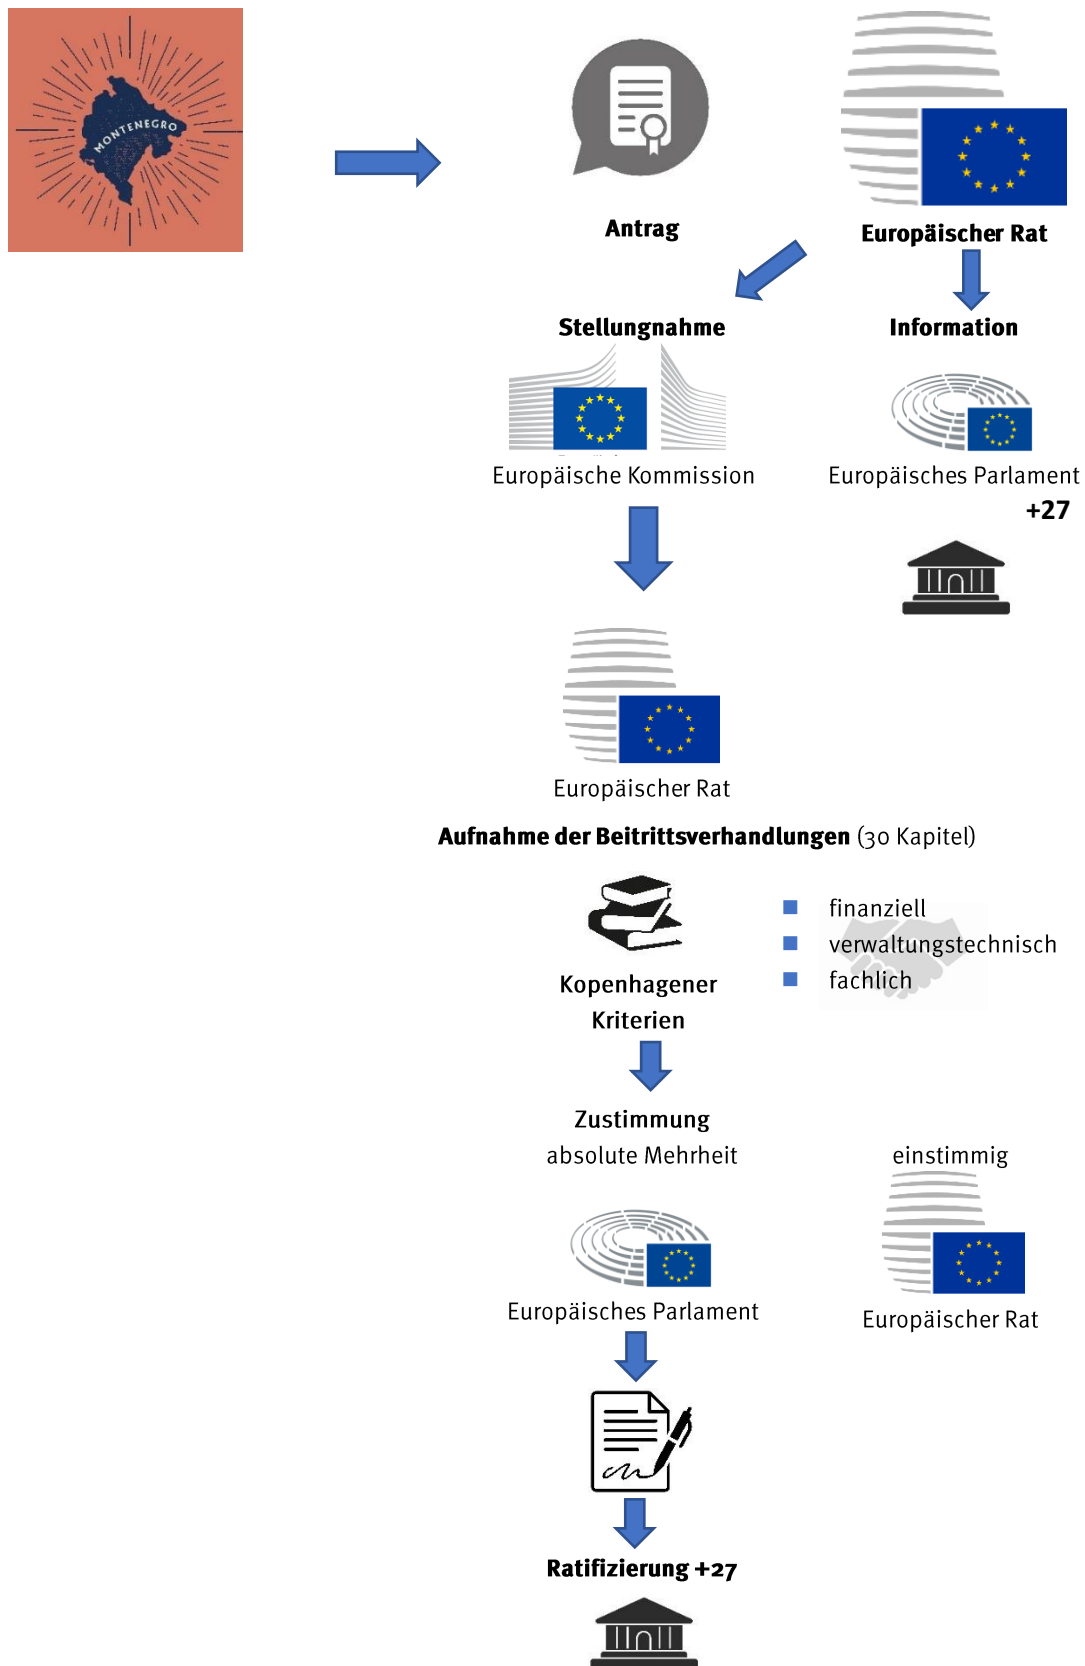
MONTENEGRO

Antrag

Europäischer Rat

Stellungnahme

Information

Europäische Kommission

Europäisches Parlament

+27

Europäischer Rat

**Aufnahme der Beitrittsverhandlungen** (30 Kapitel)

Kopenhagener Kriterien

- finanziell
- verwaltungstechnisch
- fachlich

Zustimmung
absolute Mehrheit

einstimmig

Europäisches Parlament

Europäischer Rat

Ratifizierung +27